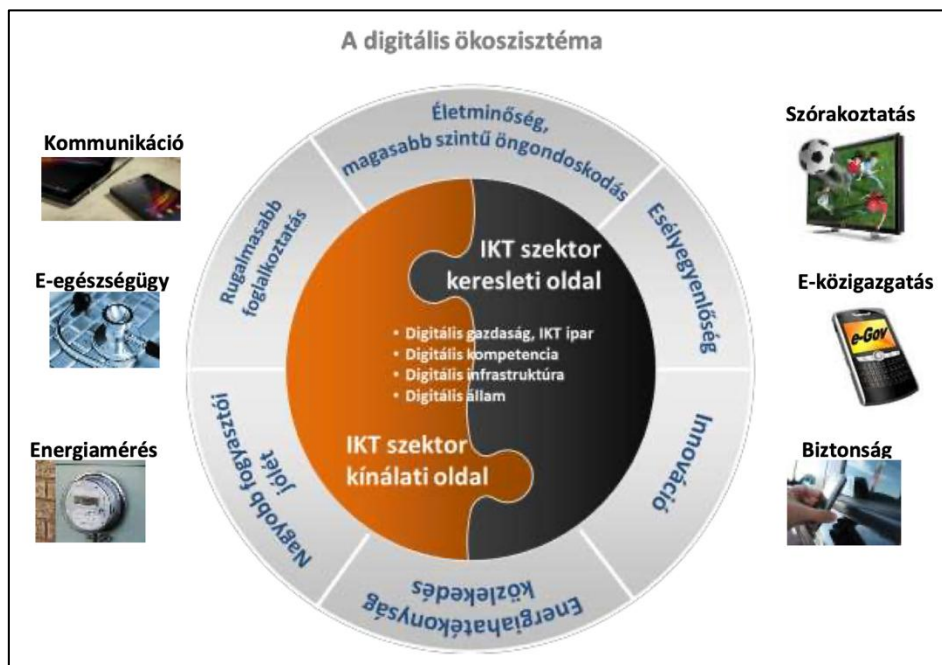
A digitális ökoszisztéma

Kommunikáció

E-egészségügy

Energiamérés

Szórakoztatás

E-közigazgatás

Biztonság

Életminőség, magasabb szintű öngondoskodás

Esélyegyenlőség

Innováció

Energiahatékonyság közlekedés

Nagyobb fogyasztói jólét

Rugalmasabb foglalkoztatás

IKT szektor keresleti oldal

IKT szektor kínálati oldal

• Digitális gazdaság, IKT ipar
• Digitális kompetencia
• Digitális infrastruktúra
• Digitális állam

e-Gov